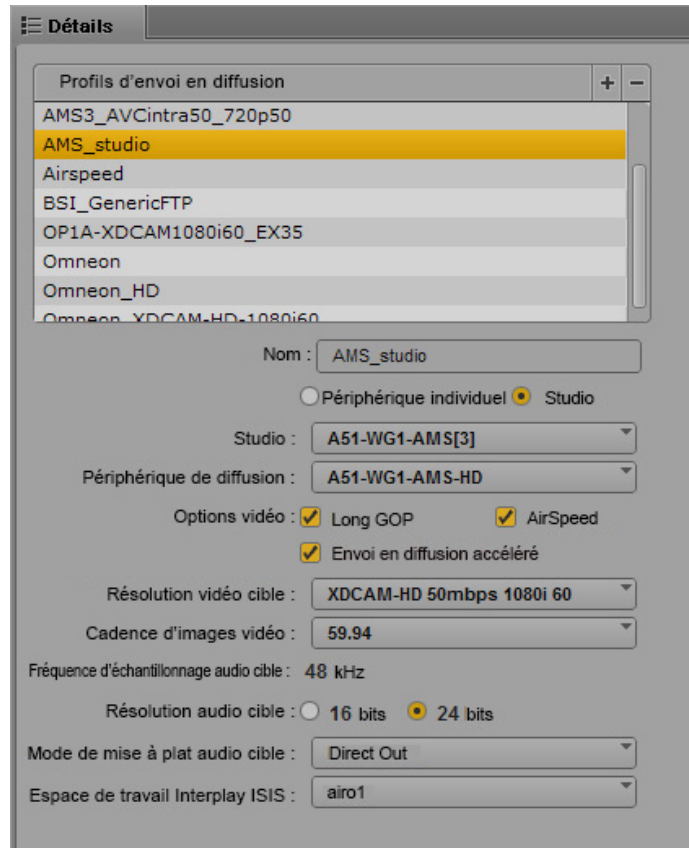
Détails

Profils d'envoi en diffusion + −

AMS3_AVCintra50_720p50
AMS_studio
Airspeed
BSI_GenericFTP
OP1A-XDCAM1080i60_EX35
Omneon
Omneon_HD
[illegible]

Nom : AMS_studio

Périphérique individuel Studio

Studio : A51-WG1-AMS[3]

Périphérique de diffusion : A51-WG1-AMS-HD

Options vidéo : Long GOP AirSpeed

Envoi en diffusion accéléré

Résolution vidéo cible : XDCAM-HD 50mbps 1080i 60

Cadence d'images vidéo : 59.94

Fréquence d'échantillonnage audio cible : 48 kHz

Résolution audio cible : 16 bits 24 bits

Mode de mise à plat audio cible : Direct Out

Espace de travail Interplay ISIS : airo1